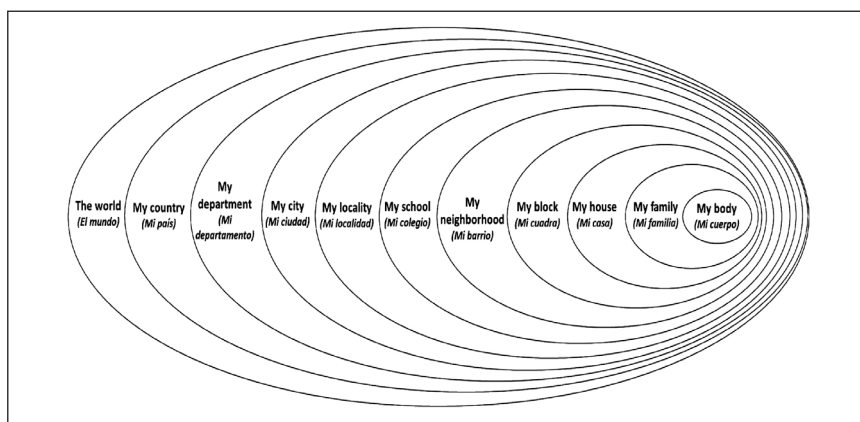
The world
(El mundo)

My country
(Mi país)

My department
(Mi departamento)

My city
(Mi ciudad)

My locality
(Mi localidad)

My school
(Mi colegio)

My neighborhood
(Mi barrio)

My block
(Mi cuadra)

My house
(Mi casa)

My family
(Mi familia)

My body
(Mi cuerpo)